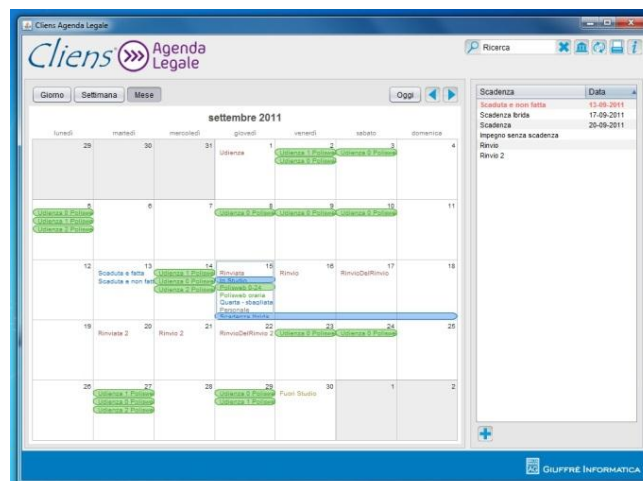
Cliens Agenda Legale

Cliens Agenda Legale

Ricerca

Giorno Settimana Mese

Oggi

settembre 2011

| lunedì | martedì | mercoledì | giovedì | venerdì | sabato | domenica |
|---|---|---|---|---|---|---|
| 29 | 30 | 31 | 1 Udienza | 2 Udienza 1 Polisweb Udienza 0 Polisweb | 3 Udienza 0 Polisweb | 4 |
| 5 Udienza 0 Polisweb Udienza 1 Polisweb Udienza 2 Polisweb | 6 | 7 | 8 Udienza 0 Polisweb | 9 Udienza 0 Polisweb | 10 Udienza 0 Polisweb | 11 |
| 12 | 13 Scaduta e fatta Scaduta e non fatta | 14 Udienza 1 Polisweb Udienza 0 Polisweb Udienza 2 Polisweb | 15 Rinviata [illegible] Polisweb 0-24 Polisweb orario Quarta - sbagliata Personale Scadenza Ibrida | 16 Rinvio | 17 RinvioDelRinvio | 18 |
| 19 | 20 Rinviata 2 | 21 Rinvio 2 | 22 RinvioDelRinvio 2 | 23 Udienza 0 Polisweb | 24 Udienza 0 Polisweb | 25 |
| 26 | 27 Udienza 1 Polisweb Udienza 0 Polisweb Udienza 2 Polisweb | 28 | 29 Udienza 0 Polisweb Udienza 1 Polisweb | 30 Fuori Studio | 1 | 2 |

| Scadenza | Data |
|---|---|
| Scaduta e non fatta | 13-09-2011 |
| Scadenza Ibrida | 17-09-2011 |
| Scadenza | 20-09-2011 |
| Impegno senza scadenza | |
| Rinvio | |
| Rinvio 2 | |

Giuffrè Informatica